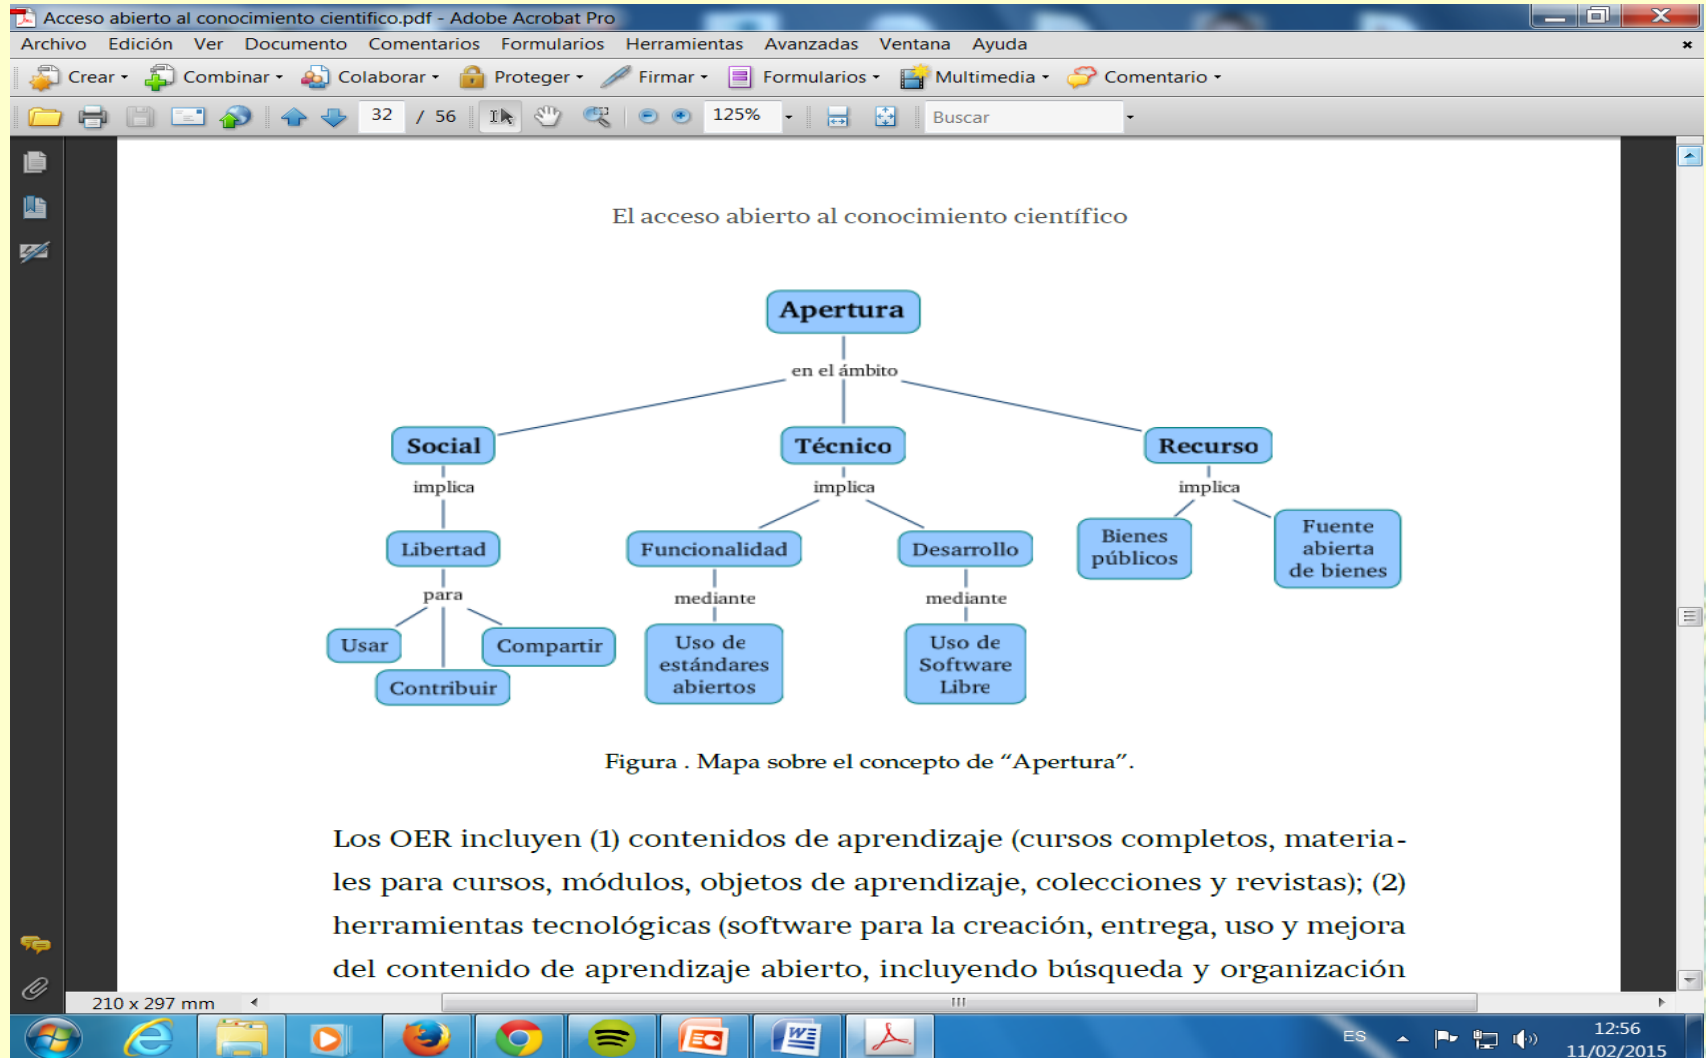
Acceso abierto al conocimiento cientifico.pdf - Adobe Acrobat Pro

Archivo Edición Ver Documento Comentarios Formularios Herramientas Avanzadas Ventana Ayuda

Crear Combinar Colaborar Proteger Firmar Formularios Multimedia Comentario

32 / 56 125% Buscar

El acceso abierto al conocimiento científico

Apertura
en el ámbito
Social
implica
Libertad
para
Usar
Compartir
Contribuir
Técnico
implica
Funcionalidad
mediante
Uso de estándares abiertos
Desarrollo
mediante
Uso de Software Libre
Recurso
implica
Bienes públicos
Fuente abierta de bienes

Figura . Mapa sobre el concepto de "Apertura".

Los OER incluyen (1) contenidos de aprendizaje (cursos completos, materiales para cursos, módulos, objetos de aprendizaje, colecciones y revistas); (2) herramientas tecnológicas (software para la creación, entrega, uso y mejora del contenido de aprendizaje abierto, incluyendo búsqueda y organización

210 x 297 mm

ES 12:56 11/02/2015